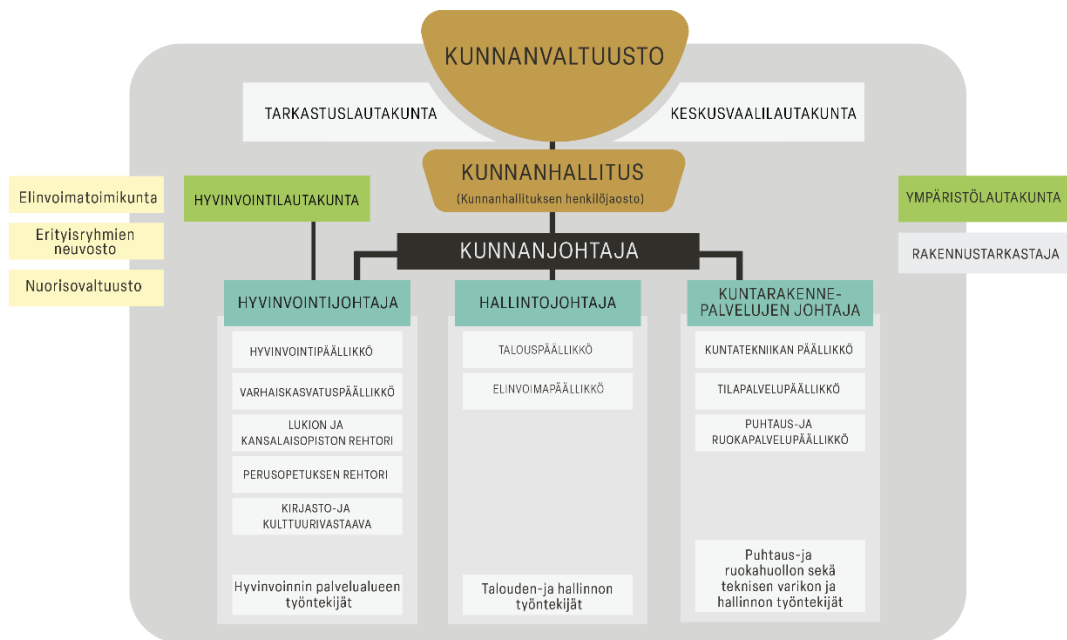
KUNNANVALTUUSTO

TARKASTUSLAUTAKUNTA

KESKUSVAALILAUTAKUNTA

KUNNANHALLITUS
(Kunnanhallituksen henkilöjaosto)

Elinvoimatoimikunta

Erityisryhmien neuvosto

Nuorisovaltuusto

HYVINVOINTILAUTAKUNTA

YMPÄRISTÖLAUTAKUNTA

RAKENNUSTARKASTAJA

KUNNANJOHTAJA

HYVINVOINTIJOHTAJA

HYVINVOINTIPÄÄLLIKKÖ

VARHAISKASVATUSPÄÄLLIKKÖ

LUKION JA KANSALAISOPISTON REHTORI

PERUSOPETUKSEN REHTORI

KIRJASTO-JA KULTTUURIVASTAAVA

Hyvinvoinnin palvelualueen työntekijät

HALLINTOJOHTAJA

TALOUSPÄÄLLIKKÖ

ELINVOIMAPÄÄLLIKKÖ

Talouden-ja hallinnon työntekijät

KUNTARAKENNE-PALVELUJEN JOHTAJA

KUNTATEKNIIKAN PÄÄLLIKKÖ

TILAPALVELUPÄÄLLIKKÖ

PUHTAUS-JA RUOKAPALVELUPÄÄLLIKKÖ

Puhtaus-ja ruokahuollon sekä teknisen varikon ja hallinnon työntekijät